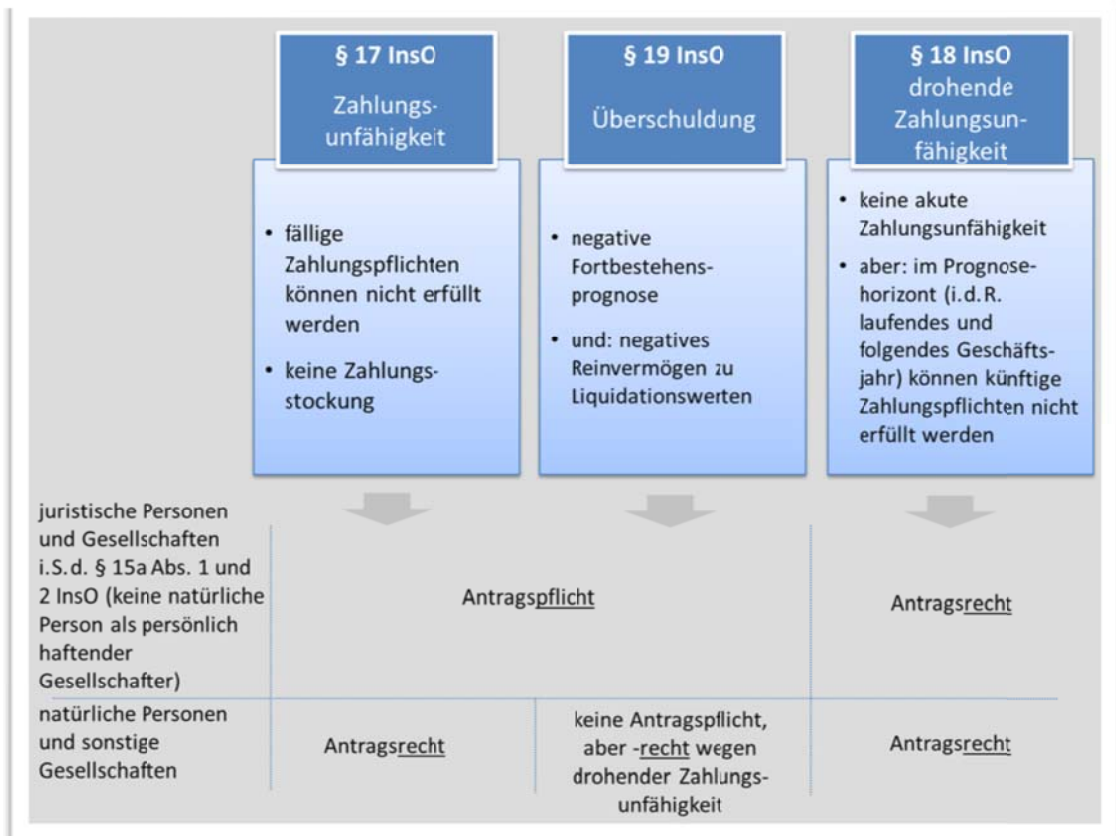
§ 17 InsO
Zahlungsunfähigkeit

§ 19 InsO
Überschuldung

§ 18 InsO
drohende Zahlungsunfähigkeit

• fällige Zahlungspflichten können nicht erfüllt werden
• keine Zahlungsstockung

• negative Fortbestehensprognose
• und: negatives Reinvermögen zu Liquidationswerten

• keine akute Zahlungsunfähigkeit
• aber: im Prognosehorizont (i.d.R. laufendes und folgendes Geschäftsjahr) können künftige Zahlungspflichten nicht erfüllt werden

| | | | |
|---|---|---|---|
| juristische Personen und Gesellschaften i.S.d. § 15a Abs. 1 und 2 InsO (keine natürliche Person als persönlich haftender Gesellschafter) | Antragspflicht | | Antragsrecht |
| natürliche Personen und sonstige Gesellschaften | Antragsrecht | keine Antragspflicht, aber -recht wegen drohender Zahlungsunfähigkeit | Antragsrecht |